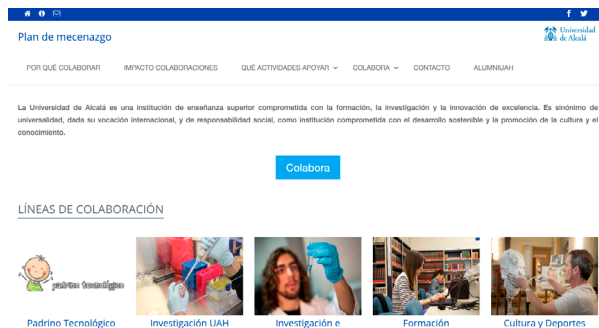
Plan de mecenazgo

Universidad de Alcalá

POR QUÉ COLABORAR IMPACTO COLABORACIONES QUÉ ACTIVIDADES APOYAR COLABORA CONTACTO ALUMNIUAH

La Universidad de Alcalá es una institución de enseñanza superior comprometida con la formación, la investigación y la innovación de excelencia. Es sinónimo de universalidad, dada su vocación internacional, y de responsabilidad social, como institución comprometida con el desarrollo sostenible y la promoción de la cultura y el conocimiento.

Colabora

LÍNEAS DE COLABORACIÓN

padrino tecnológico

Padrino Tecnológico Investigación UAH Investigación e Formación Cultura y Deportes